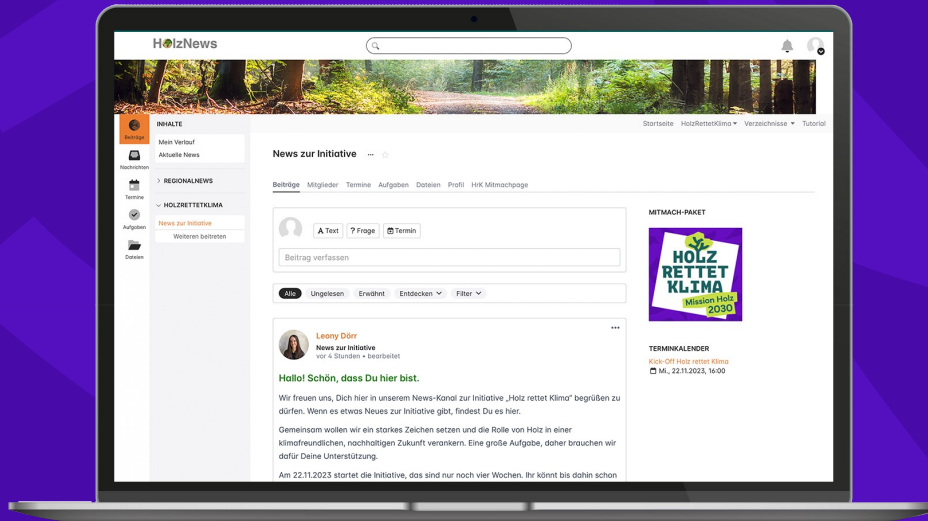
HolzNews

Beiträge
Nachrichten
Termine
Aufgaben
Dateien

INHALTE
Mein Verlauf
Aktuelle News

REGIONALNEWS

HOLZRETTETKLIMA
News zur Initiative
Weiteren beitreten

Startseite HolzRettetKlima Verzeichnisse Tutorial

News zur Initiative ···

Beiträge Mitglieder Termine Aufgaben Dateien Profil HrK Mitmachpage

Text Frage Termin

Beitrag verfassen

Alle Ungelesen Erwähnt Entdecken Filter

Leony Dörr
News zur Initiative
vor 4 Stunden • bearbeitet

Hallo! Schön, dass Du hier bist.

Wir freuen uns, Dich hier in unserem News-Kanal zur Initiative „Holz rettet Klima“ begrüßen zu dürfen. Wenn es etwas Neues zur Initiative gibt, findest Du es hier.

Gemeinsam wollen wir ein starkes Zeichen setzen und die Rolle von Holz in einer klimafreundlichen, nachhaltigen Zukunft verankern. Eine große Aufgabe, daher brauchen wir dafür Deine Unterstützung.

Am 22.11.2023 startet die Initiative, das sind nur noch vier Wochen. Ihr könnt bis dahin schon

MITMACH-PAKET

HOLZ RETTET KLIMA
Mission Holz 2030

TERMINKALENDER
Kick-Off Holz rettet Klima
Mi., 22.11.2023, 16:00